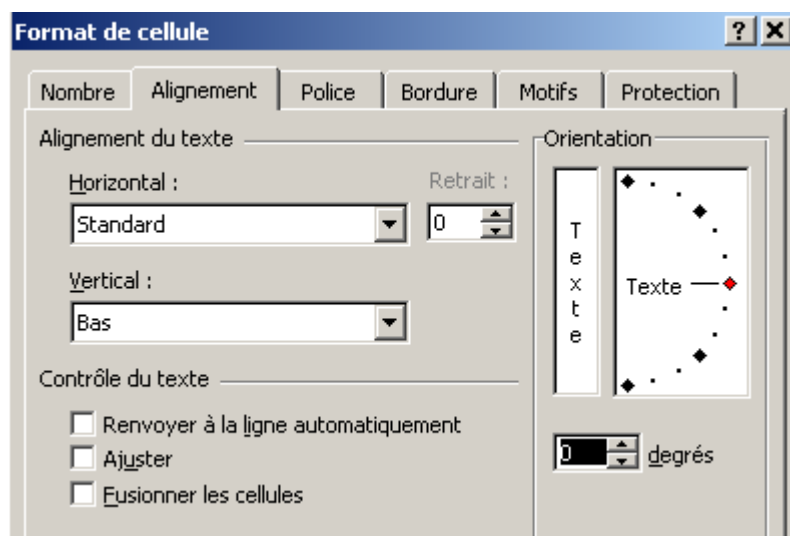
Format de cellule

? X

Nombre | Alignement | Police | Bordure | Motifs | Protection

Alignement du texte

Horizontal :

Standard

Retrait :

0

Vertical :

Bas

Contrôle du texte

Renvoyer à la ligne automatiquement

Ajuster

Fusionner les cellules

Orientation

T
e
x
t
e

Texte

0

degrés